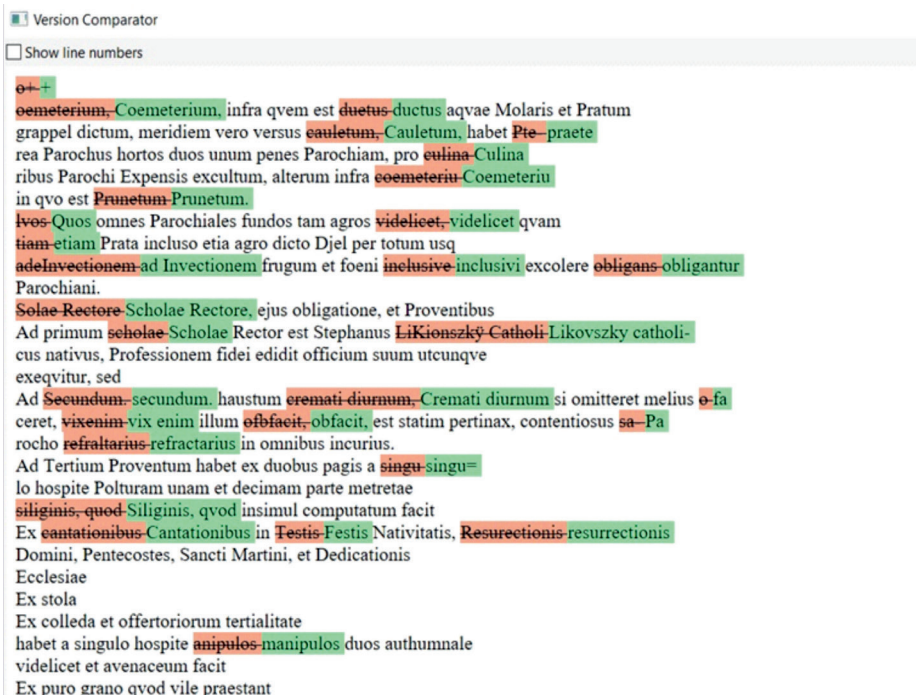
Version Comparator

Show line numbers

o+ +
oemeterium, Coemeterium, infra qvem est duetus ductus aqvae Molaris et Pratum
grappel dictum, meridiem vero versus eauletum, Cauletum, habet Pte praete
rea Parochus hortos duos unum penes Parochiam, pro eulina Culina
ribus Parochi Expensis excultum, alterum infra eoemeteriu Coemeteriu
in qvo est Prunetum Prunetum.
lvos Quos omnes Parochiales fundos tam agros videlicet, videlicet qvam
tiam etiam Prata incluso etia agro dicto Djel per totum usq
adeInvectionem ad Invectionem frugum et foeni inelusive inclusivi excolere obligans obligantur
Parochiani.
Solae Rectore Scholae Rectore, ejus obligatione, et Proventibus
Ad primum seholae Scholae Rector est Stephanus LiKionszkÿ Catholi Likovszky catholi-
cus nativus, Professionem fidei edidit officium suum utcunqve
exeqvitur, sed
Ad Secundum. secundum. haustum eremati diurnum, Cremati diurnum si omitteret melius o fa
ceret, vixenim vix enim illum ofbfacit, obfacit, est statim pertinax, contentiosus sa Pa
rocho refraltarius refractarius in omnibus incurius.
Ad Tertium Proventum habet ex duobus pagis a singu singu=
lo hospite Polturam unam et decimam parte metretae
siliginis, quod Siliginis, qvod insimul computatum facit
Ex eantationibus Cantationibus in Testis Festis Nativitatis, Resurectionis resurrectionis
Domini, Pentecostes, Sancti Martini, et Dedicationis
Ecclesiae
Ex stola
Ex colleda et offertoriorum tertialitate
habet a singulo hospite anipulos manipulos duos authumnale
videlicet et avenaceum facit
Ex puro grano qvod vile praestant